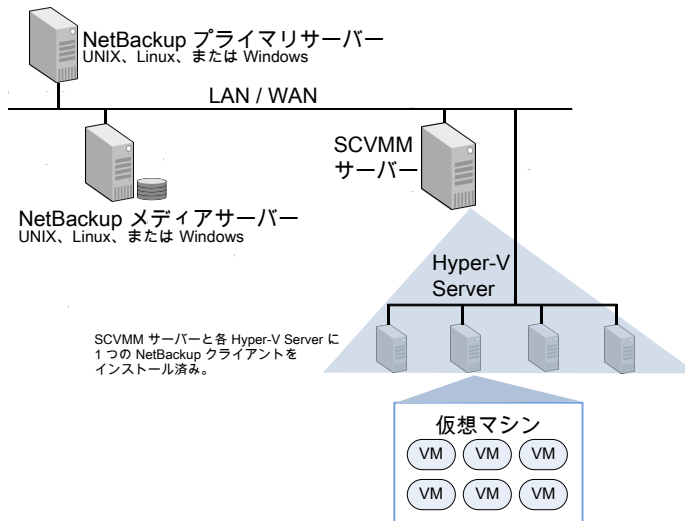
NetBackup プライマリサーバー
UNIX、Linux、または Windows

LAN / WAN

SCVMM
サーバー

NetBackup メディアサーバー
UNIX、Linux、または Windows

Hyper-V
Server

SCVMM サーバーと各 Hyper-V Server に 1 つの NetBackup クライアントをインストール済み。

仮想マシン

VM VM VM
VM VM VM